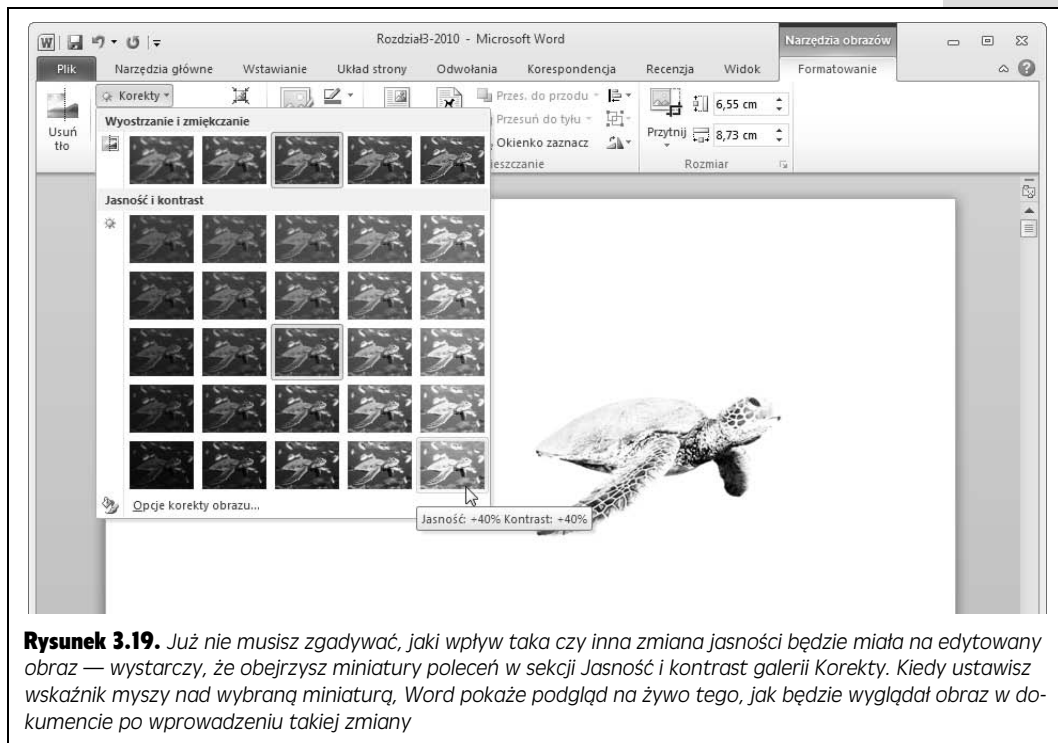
Rozdział3-2010 - Microsoft Word

Narzędzia obrazów

Plik | Narzędzia główne | Wstawianie | Układ strony | Odwołania | Korespondencja | Recenzja | Widok | Formatowanie

Usuń tło

Korekty

Wyostrzanie i zmiękczanie

Jasność i kontrast

Opcje korekty obrazu...

Przes. do przodu

Przesuń do tyłu

Okienko zaznacz

ieszczanie

Przytnij

6,55 cm

8,73 cm

Rozmiar

Jasność: +40% Kontrast: +40%

**Rysunek 3.19.** *Już nie musisz zgadywać, jaki wpływ taka czy inna zmiana jasności będzie miała na edytowany obraz — wystarczy, że obejrzysz miniatury poleceń w sekcji Jasność i kontrast galerii Korekty. Kiedy ustawisz wskaźnik myszy nad wybraną miniaturą, Word pokaże podgląd na żywo tego, jak będzie wyglądał obraz w dokumencie po wprowadzeniu takiej zmiany*